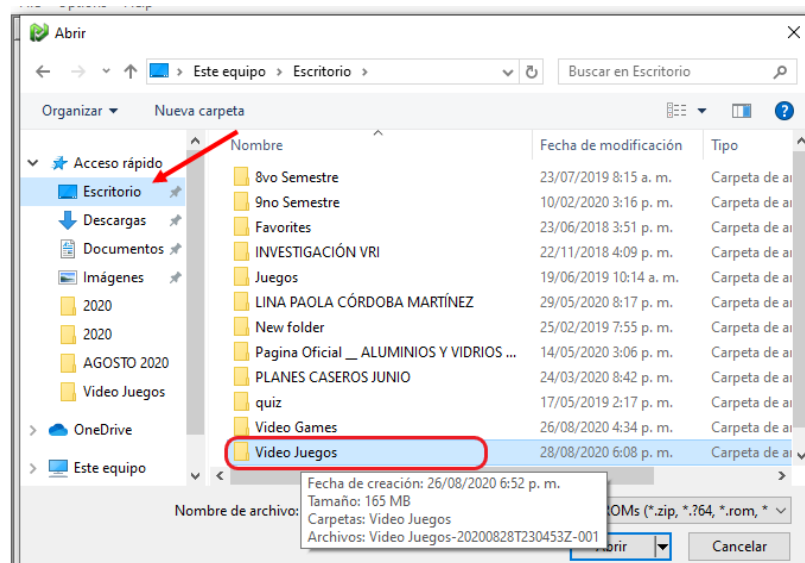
Abrir

Este equipo › Escritorio ›

Buscar en Escritorio

Organizar ▾ Nueva carpeta

Acceso rápido
Escritorio
Descargas
Documentos
Imágenes
2020
2020
AGOSTO 2020
Video Juegos
OneDrive
Este equipo

| Nombre | Fecha de modificación | Tipo |
|---|---|---|
| 8vo Semestre | 23/07/2019 8:15 a. m. | Carpeta de ar |
| 9no Semestre | 10/02/2020 3:16 p. m. | Carpeta de ar |
| Favorites | 23/06/2018 3:51 p. m. | Carpeta de ar |
| INVESTIGACIÓN VRI | 22/11/2018 4:09 p. m. | Carpeta de ar |
| Juegos | 19/06/2019 10:14 a. m. | Carpeta de ar |
| LINA PAOLA CÓRDOBA MARTÍNEZ | 29/05/2020 8:17 p. m. | Carpeta de ar |
| New folder | 25/02/2019 7:55 p. m. | Carpeta de ar |
| Pagina Oficial __ ALUMINIOS Y VIDRIOS ... | 14/05/2020 3:06 p. m. | Carpeta de ar |
| PLANES CASEROS JUNIO | 24/03/2020 8:42 p. m. | Carpeta de ar |
| quiz | 17/05/2019 2:17 p. m. | Carpeta de ar |
| Video Games | 26/08/2020 4:34 p. m. | Carpeta de ar |
| Video Juegos | 28/08/2020 6:08 p. m. | Carpeta de ar |

Fecha de creación: 26/08/2020 6:52 p. m.
Tamaño: 165 MB
Carpetas: Video Juegos
Archivos: Video Juegos-20200828T230453Z-001

Nombre de archivo:

ROMs (*.zip, *.?64, *.rom, *

Abrir

Cancelar